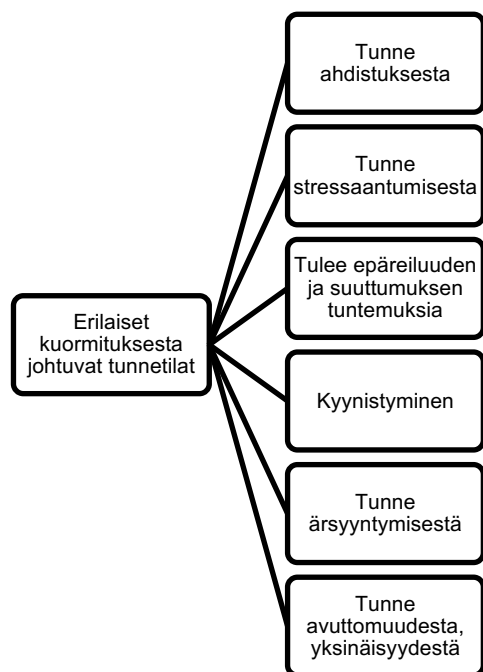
Erilaiset kuormituksesta johtuvat tunnetilat

Tunne ahdistuksesta

Tunne stressaantumisesta

Tulee epäreiluuden ja suuttumuksen tuntemuksia

Kyynistyminen

Tunne ärsyyntymisestä

Tunne avuttomuudesta, yksinäisyydestä